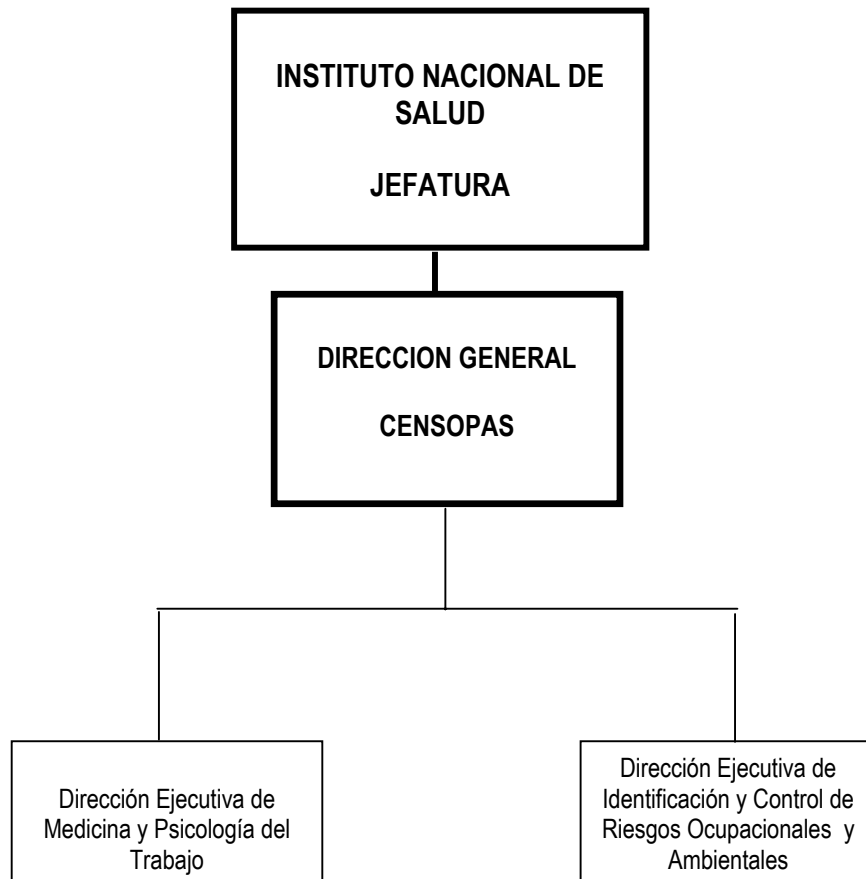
INSTITUTO NACIONAL DE SALUD

JEFATURA

DIRECCION GENERAL

CENSOPAS

Dirección Ejecutiva de Medicina y Psicología del Trabajo

Dirección Ejecutiva de Identificación y Control de Riesgos Ocupacionales y Ambientales